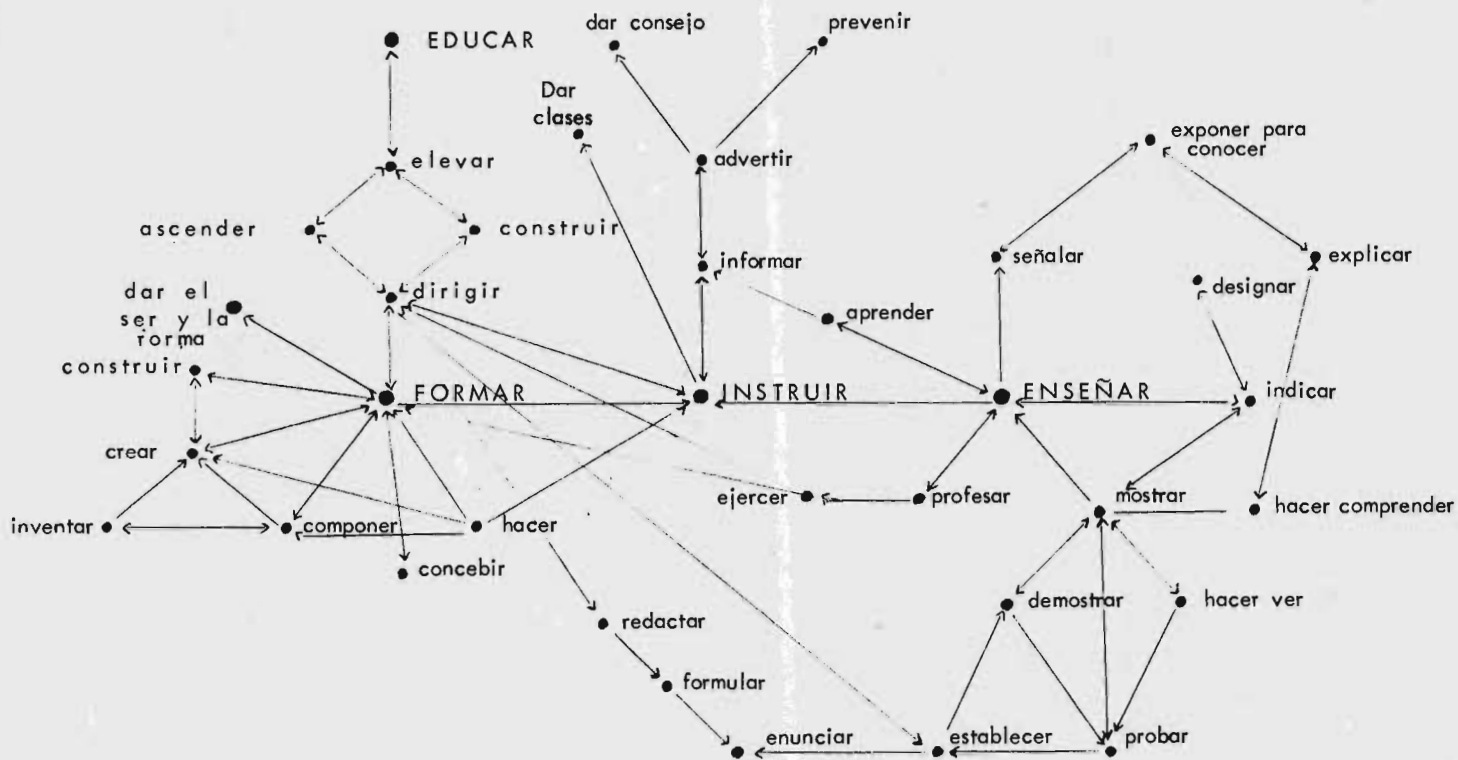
EDUCAR

dar consejo

prevenir

Dar clases

advertir

exponer para conocer

elevar

ascender

construir

informar

señalar

explicar

designar

dar el ser y la forma

dirigir

aprender

construir

FORMAR

INSTRUIR

ENSEÑAR

indicar

crear

ejercer

profesar

mostrar

hacer comprender

inventar

componer

hacer

concebir

demostrar

hacer ver

redactar

formular

enunciar

establecer

probar